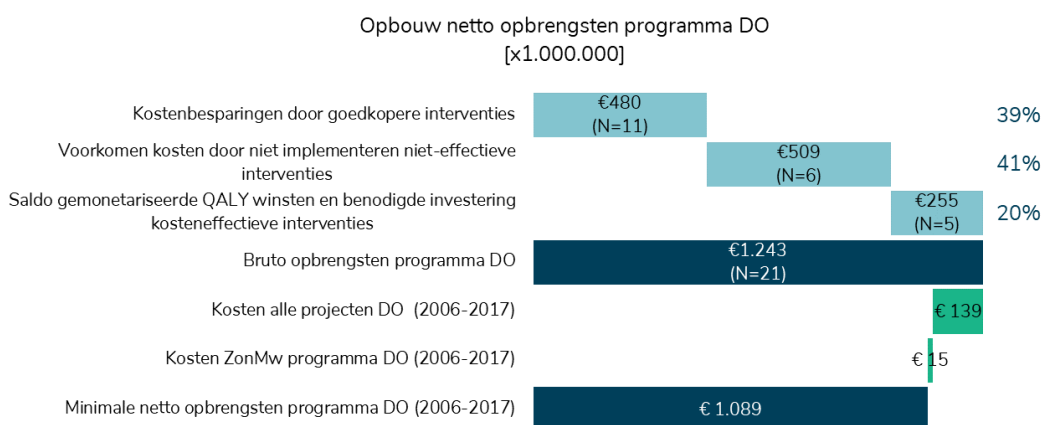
Opbouw netto opbrengsten programma DO
[x1.000.000]

Kostenbesparingen door goedkopere interventies
€480
(N=11)
39%

Voorkomen kosten door niet implementeren niet-effectieve interventies
€509
(N=6)
41%

Saldo gemonetariseerde QALY winsten en benodigde investering kosteneffectieve interventies
€255
(N=5)
20%

Bruto opbrengsten programma DO
€1.243
(N=21)

Kosten alle projecten DO (2006-2017)
€ 139

Kosten ZonMw programma DO (2006-2017)
€ 15

Minimale netto opbrengsten programma DO (2006-2017)
€ 1.089